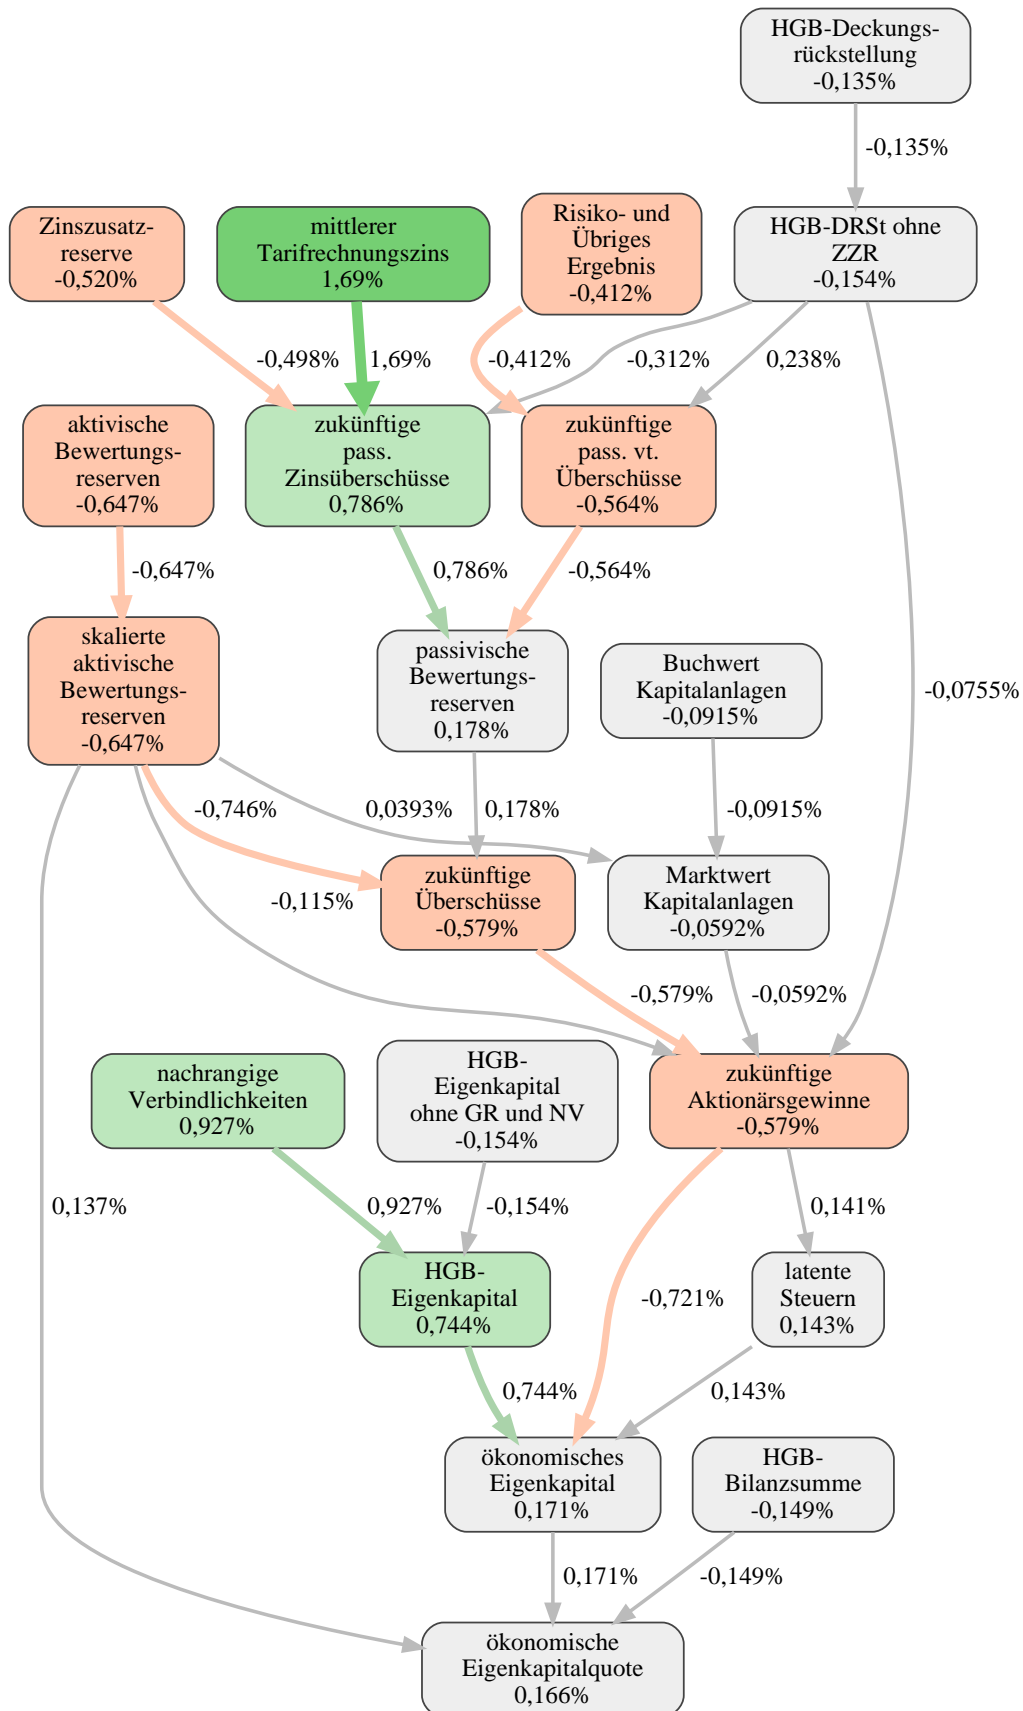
HGB-Deckungsrückstellung
-0,135%

-0,135%

Zinszusatzreserve
-0,520%

mittlerer Tarifrechnungszins
1,69%

Risiko- und Übriges Ergebnis
-0,412%

HGB-DRSt ohne ZZR
-0,154%

-0,498%

1,69%

-0,412%

-0,312%

0,238%

aktivische Bewertungsreserven
-0,647%

zukünftige pass. Zinsüberschüsse
0,786%

zukünftige pass. vt. Überschüsse
-0,564%

-0,647%

0,786%

-0,564%

-0,0755%

skalierte aktivische Bewertungsreserven
-0,647%

passivische Bewertungsreserven
0,178%

Buchwert Kapitalanlagen
-0,0915%

-0,746%

0,0393%

0,178%

-0,0915%

-0,115%

zukünftige Überschüsse
-0,579%

Marktwert Kapitalanlagen
-0,0592%

-0,579%

-0,0592%

nachrangige Verbindlichkeiten
0,927%

HGB-Eigenkapital ohne GR und NV
-0,154%

zukünftige Aktionärsgewinne
-0,579%

0,137%

0,927%

-0,154%

0,141%

HGB-Eigenkapital
0,744%

-0,721%

latente Steuern
0,143%

0,744%

0,143%

ökonomisches Eigenkapital
0,171%

HGB-Bilanzsumme
-0,149%

0,171%

-0,149%

ökonomische Eigenkapitalquote
0,166%